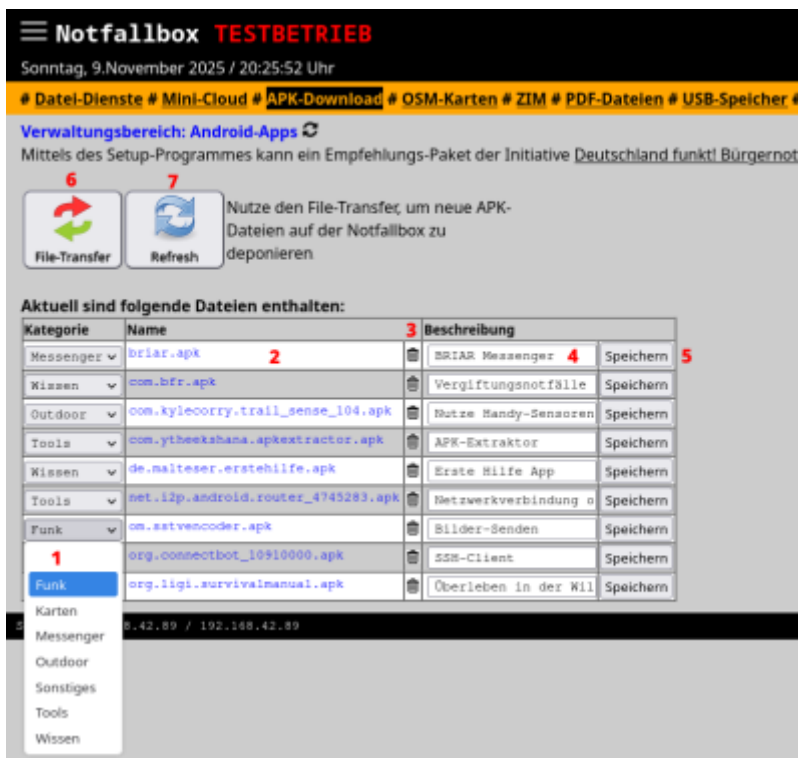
Notfallbox TESTBETRIEB
Sonntag, 9.November 2025 / 20:25:52 Uhr

# Datei-Dienste # Mini-Cloud # APK-Download # OSM-Karten # ZIM # PDF-Dateien # USB-Speicher #

Verwaltungsbereich: Android-Apps
Mittels des Setup-Programmes kann ein Empfehlungs-Paket der Initiative Deutschland funkt! Bürgernot

6 7
File-Transfer Refresh
Nutze den File-Transfer, um neue APK-Dateien auf der Notfallbox zu deponieren

Aktuell sind folgende Dateien enthalten:

| Kategorie | Name | 3 | Beschreibung | |
|---|---|---|---|---|
| Messenger | briar.apk 2 | | BRIAR Messenger 4 | Speichern 5 |
| Wissen | com.bfr.apk | | Vergiftungsnotfälle | Speichern |
| Outdoor | com.kylecorry.trail_sense_104.apk | | Nutze Handy-Sensoren | Speichern |
| Tools | com.ytheekshana.apkextractor.apk | | APK-Extraktor | Speichern |
| Wissen | de.malteser.erstehilfe.apk | | Erste Hilfe App | Speichern |
| Tools | net.i2p.android.router_4745283.apk | | Netzwerkverbindung o | Speichern |
| Funk | om.sstvencoder.apk | | Bilder-Senden | Speichern |
| | org.connectbot_10910000.apk | | SSH-Client | Speichern |
| | org.ligi.survivalmanual.apk | | Überleben in der Wil | Speichern |

1
Funk
Karten
Messenger
Outdoor
Sonstiges
Tools
Wissen

S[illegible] 8.42.89 / 192.168.42.89